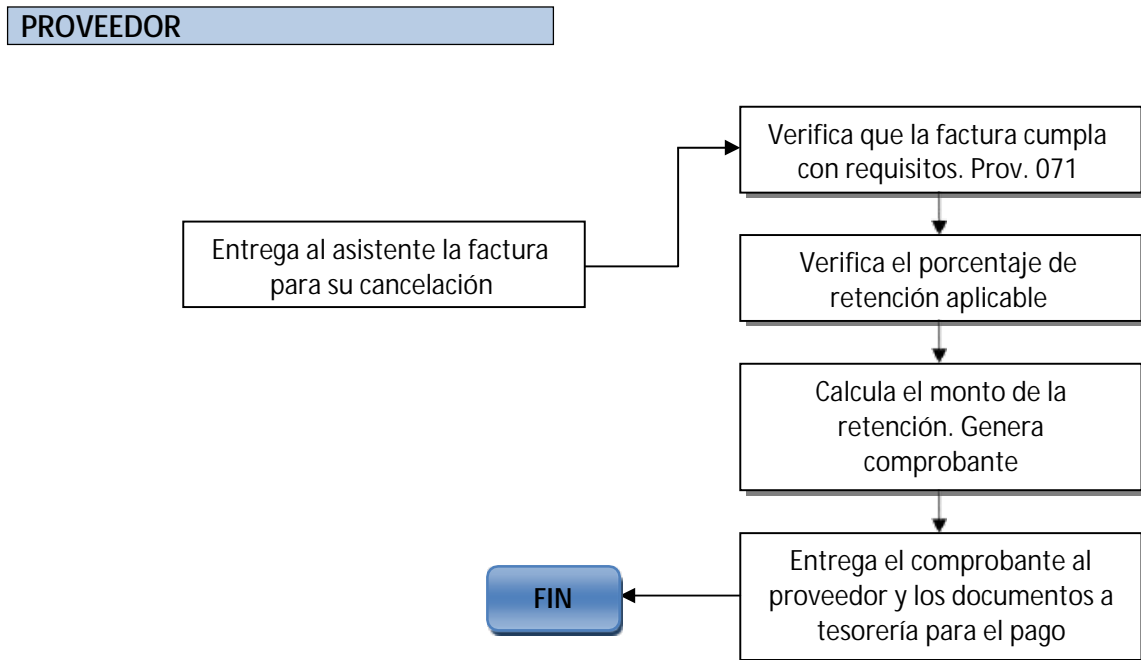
PROVEEDOR

Entrega al asistente la factura para su cancelación

Verifica que la factura cumpla con requisitos. Prov. 071

Verifica el porcentaje de retención aplicable

Calcula el monto de la retención. Genera comprobante

Entrega el comprobante al proveedor y los documentos a tesorería para el pago

FIN